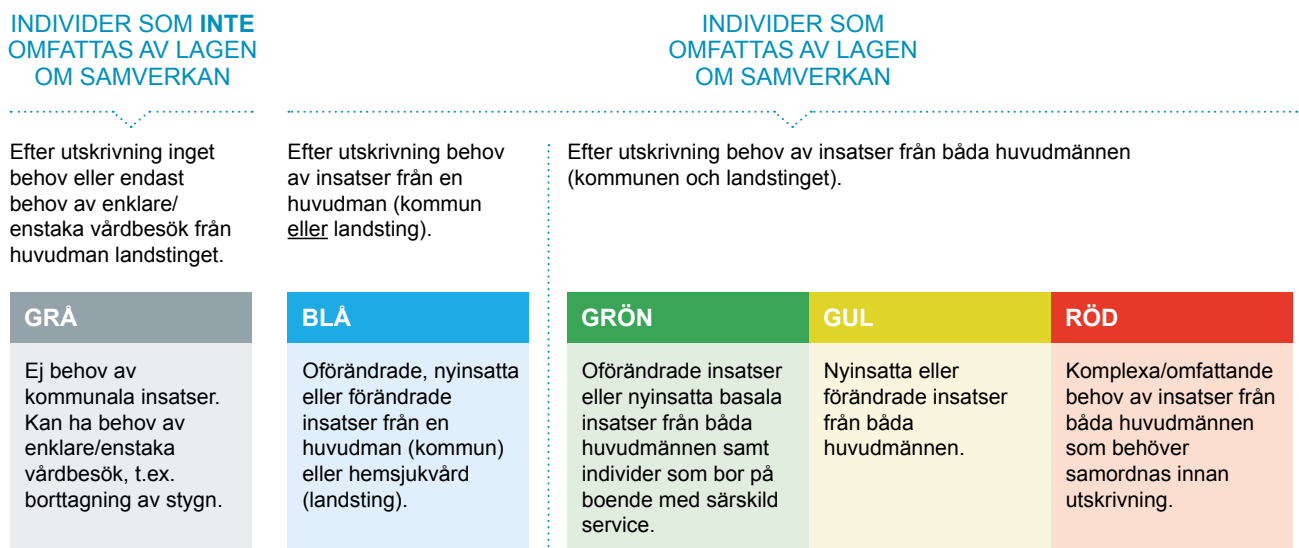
INDIVIDER SOM INTE OMFATTAS AV LAGEN OM SAMVERKAN

INDIVIDER SOM OMFATTAS AV LAGEN OM SAMVERKAN

Efter utskrivning inget behov eller endast behov av enklare/enstaka vårdbesök från huvudman landstinget.

Efter utskrivning behov av insatser från en huvudman (kommun eller landsting).

Efter utskrivning behov av insatser från båda huvudmännen (kommunen och landstinget).

GRÅ

Ej behov av kommunala insatser. Kan ha behov av enklare/enstaka vårdbesök, t.ex. borttagning av stygn.

BLÅ

Oförändrade, nyinsatta eller förändrade insatser från en huvudman (kommun) eller hemsjukvård (landsting).

GRÖN

Oförändrade insatser eller nyinsatta basala insatser från båda huvudmännen samt individer som bor på boende med särskild service.

GUL

Nyinsatta eller förändrade insatser från båda huvudmännen.

RÖD

Komplexa/omfattande behov av insatser från båda huvudmännen som behöver samordnas innan utskrivning.